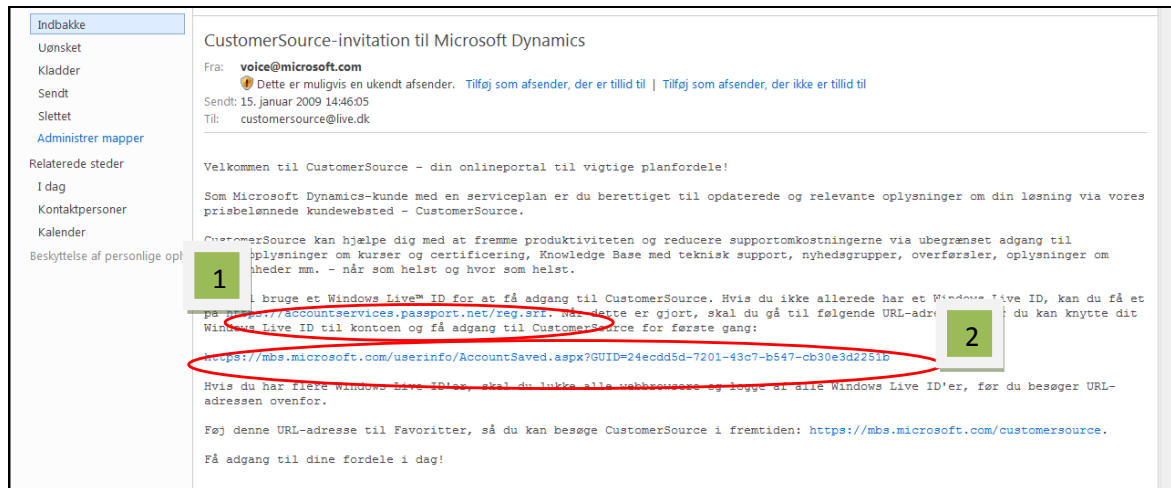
Indbakke
Uønsket
Kladder
Sendt
Slettet
Administrer mapper
Relaterede steder
I dag
Kontaktpersoner
Kalender
Beskyttelse af personlige opl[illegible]

CustomerSource-invitation til Microsoft Dynamics

Fra: voice@microsoft.com
Dette er muligvis en ukendt afsender. Tilføj som afsender, der er tillid til | Tilføj som afsender, der ikke er tillid til
Sendt: 15. januar 2009 14:46:05
Til: customersource@live.dk

Velkommen til CustomerSource - din onlineportal til vigtige planfordele!

Som Microsoft Dynamics-kunde med en serviceplan er du berettiget til opdaterede og relevante oplysninger om din løsning via vores prisbelønnede kundewebsted - CustomerSource.

CustomerSource kan hjælpe dig med at fremme produktiviteten og reducere supportomkostningerne via ubegrænset adgang til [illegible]oplysninger om kurser og certificering, Knowledge Base med teknisk support, nyhedsgrupper, overførsler, oplysninger om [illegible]heder mm. - når som helst og hvor som helst.

1

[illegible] bruge et Windows Live™ ID for at få adgang til CustomerSource. Hvis du ikke allerede har et Windows Live ID, kan du få et på https://accountservices.passport.net/reg.srf. Når dette er gjort, skal du gå til følgende URL-adre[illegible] du kan knytte dit Windows Live ID til kontoen og få adgang til CustomerSource for første gang:

2

https://mbs.microsoft.com/userinfo/AccountSaved.aspx?GUID=24ecdd5d-7201-43c7-b547-cb30e3d2251b

Hvis du har flere Windows Live ID'er, skal du lukke alle webbrowsere og logge af alle Windows Live ID'er, før du besøger URL-adressen ovenfor.

Føj denne URL-adresse til Favoritter, så du kan besøge CustomerSource i fremtiden: https://mbs.microsoft.com/customersource.

Få adgang til dine fordele i dag!